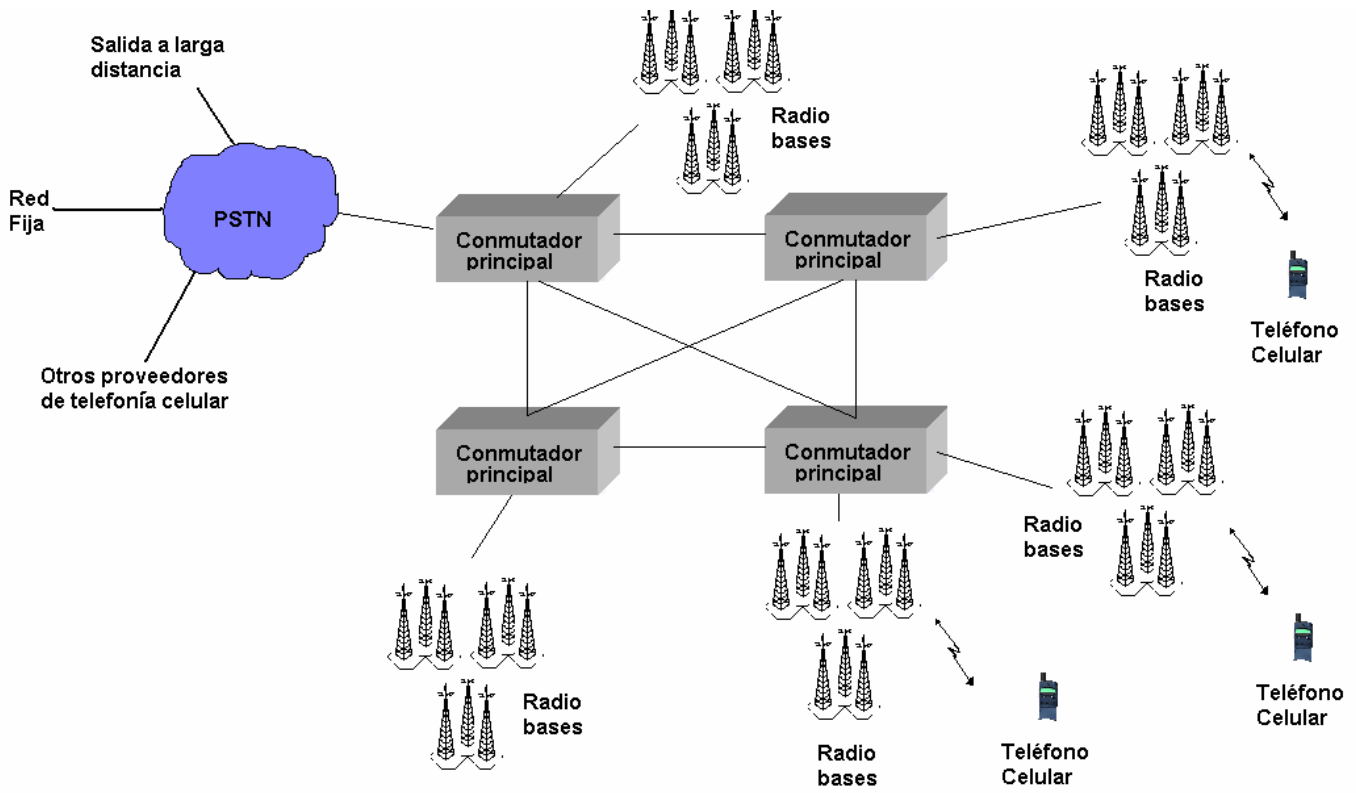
Salida a larga distancia

Red Fija

PSTN

Otros proveedores de telefonía celular

Radio bases

Conmutador principal

Conmutador principal

Radio bases

Teléfono Celular

Conmutador principal

Conmutador principal

Radio bases

Radio bases

Radio bases

Teléfono Celular

Teléfono Celular